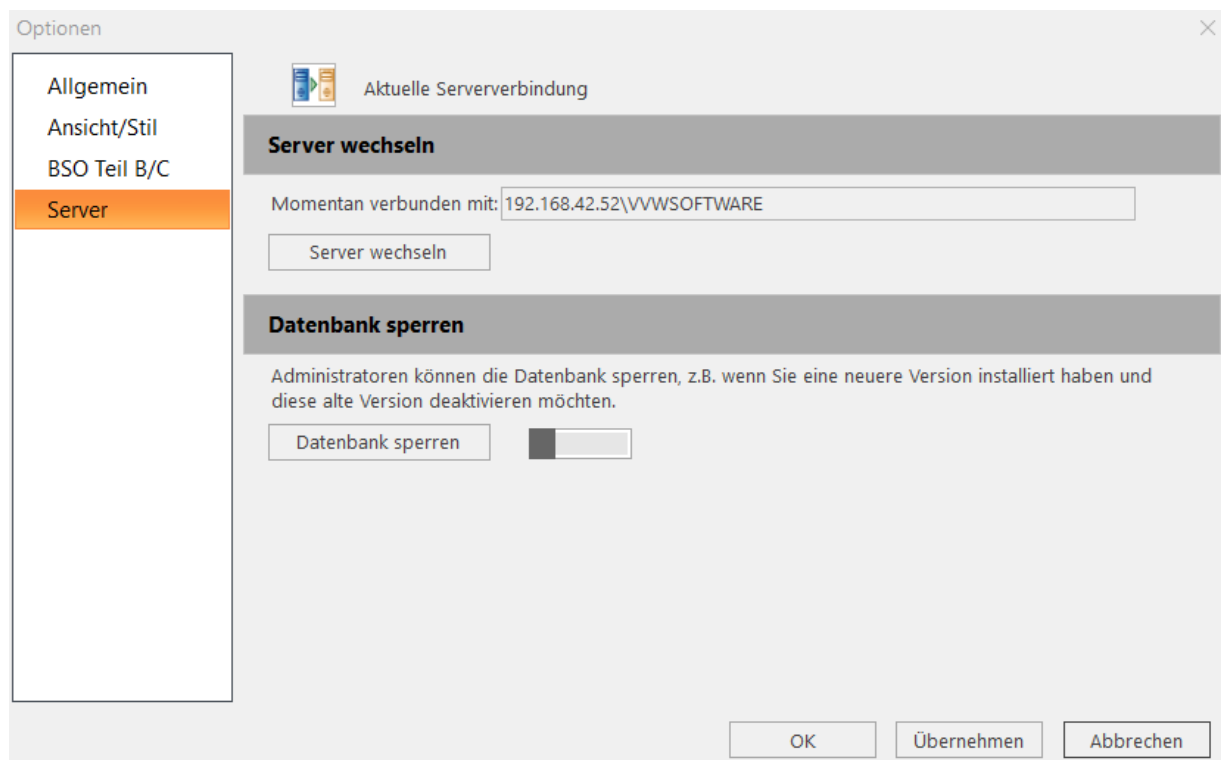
Optionen

Allgemein
Ansicht/Stil
BSO Teil B/C
Server

Aktuelle Serververbindung

Server wechseln

Momentan verbunden mit: 192.168.42.52\VVWSOFTWARE

Server wechseln

Datenbank sperren

Administratoren können die Datenbank sperren, z.B. wenn Sie eine neuere Version installiert haben und diese alte Version deaktivieren möchten.

Datenbank sperren

OK Übernehmen Abbrechen